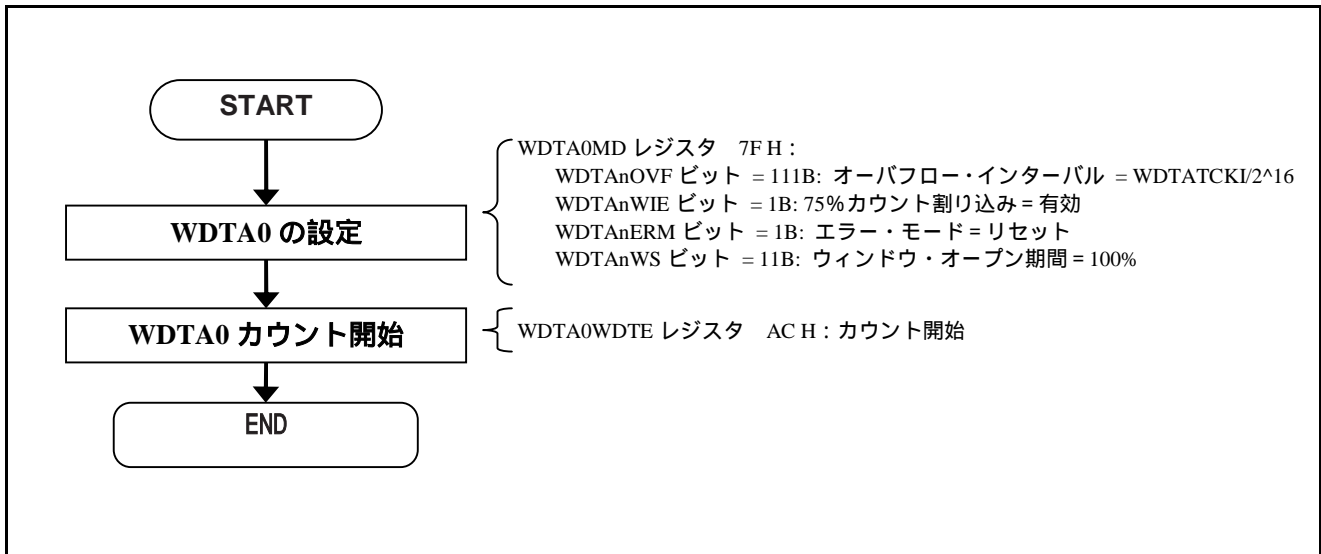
START

WDTA0 の設定

WDTA0 カウント開始

END

WDTA0MD レジスタ 7F H：
WDTAnOVF ビット = 111B: オーバフロー・インターバル = WDTATCKI/2^16
WDTAnWIE ビット = 1B: 75%カウント割り込み = 有効
WDTAnERM ビット = 1B: エラー・モード = リセット
WDTAnWS ビット = 11B: ウィンドウ・オープン期間 = 100%

WDTA0WDTE レジスタ AC H：カウント開始